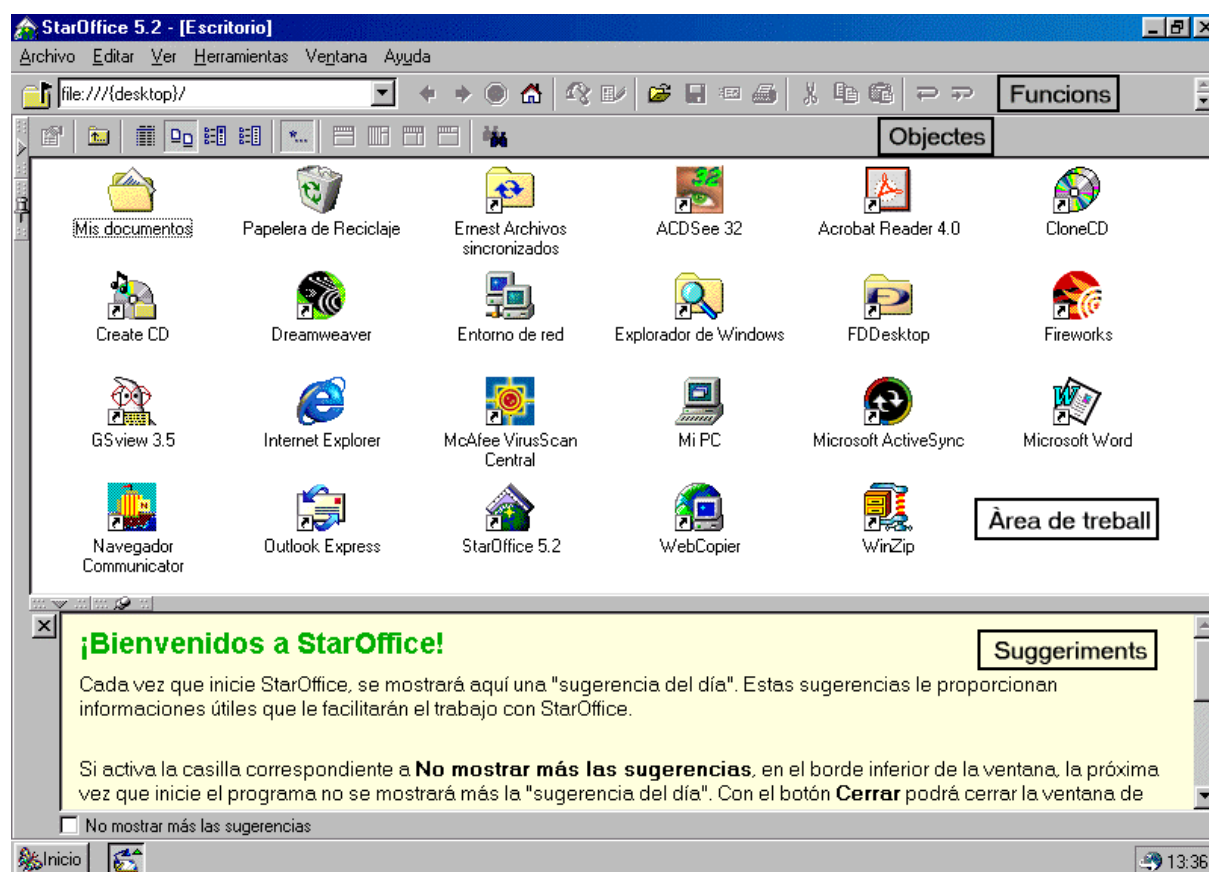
StarOffice 5.2 - [Escritorio]

Archivo Editar Ver Herramientas Ventana Ayuda

file:///{desktop}/

Funcions

Objectes

Mis documentos

Papelera de Reciclaje

Ernest Archivos sincronizados

ACDSee 32

Acrobat Reader 4.0

CloneCD

Create CD

Dreamweaver

Entorno de red

Explorador de Windows

FDDesktop

Fireworks

GSview 3.5

Internet Explorer

McAfee VirusScan Central

Mi PC

Microsoft ActiveSync

Microsoft Word

Navegador Communicator

Outlook Express

StarOffice 5.2

WebCopier

WinZip

Àrea de treball

¡Bienvenidos a StarOffice!

Suggeriments

Cada vez que inicie StarOffice, se mostrará aquí una "sugerencia del día". Estas sugerencias le proporcionan informaciones útiles que le facilitarán el trabajo con StarOffice.

Si activa la casilla correspondiente a **No mostrar más las sugerencias**, en el borde inferior de la ventana, la próxima vez que inicie el programa no se mostrará más la "sugerencia del día". Con el botón **Cerrar** podrá cerrar la ventana de

No mostrar más las sugerencias

Inicio

13:36